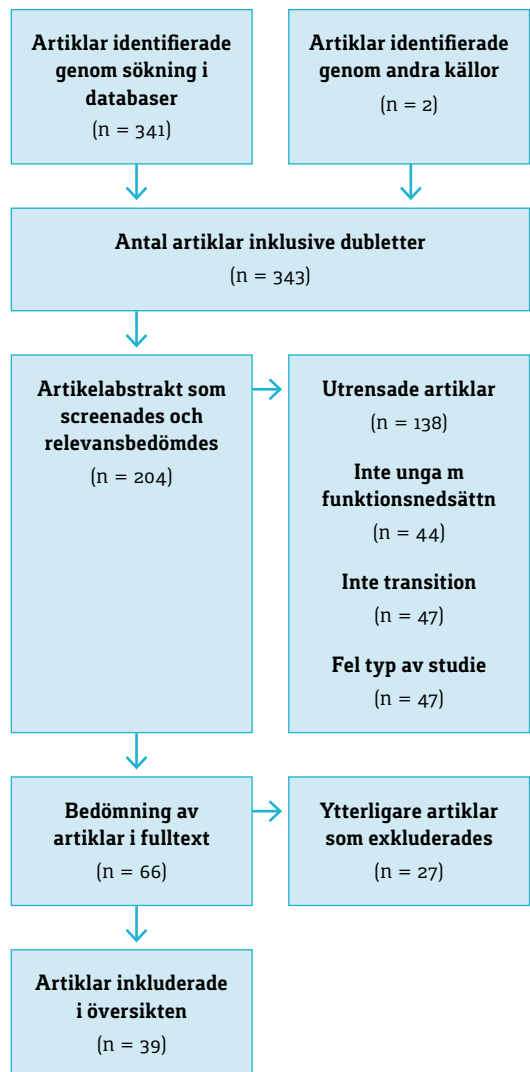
Artiklar identifierade genom sökning i databaser

(n = 341)

Artiklar identifierade genom andra källor

(n = 2)

Antal artiklar inklusive dubletter

(n = 343)

Artikelabstrakt som screenades och relevansbedömdes

(n = 204)

Utrensade artiklar

(n = 138)

Inte unga m funktionsnedsättn

(n = 44)

Inte transition

(n = 47)

Fel typ av studie

(n = 47)

Bedömning av artiklar i fulltext

(n = 66)

Ytterligare artiklar som exkluderades

(n = 27)

Artiklar inkluderade i översikten

(n = 39)